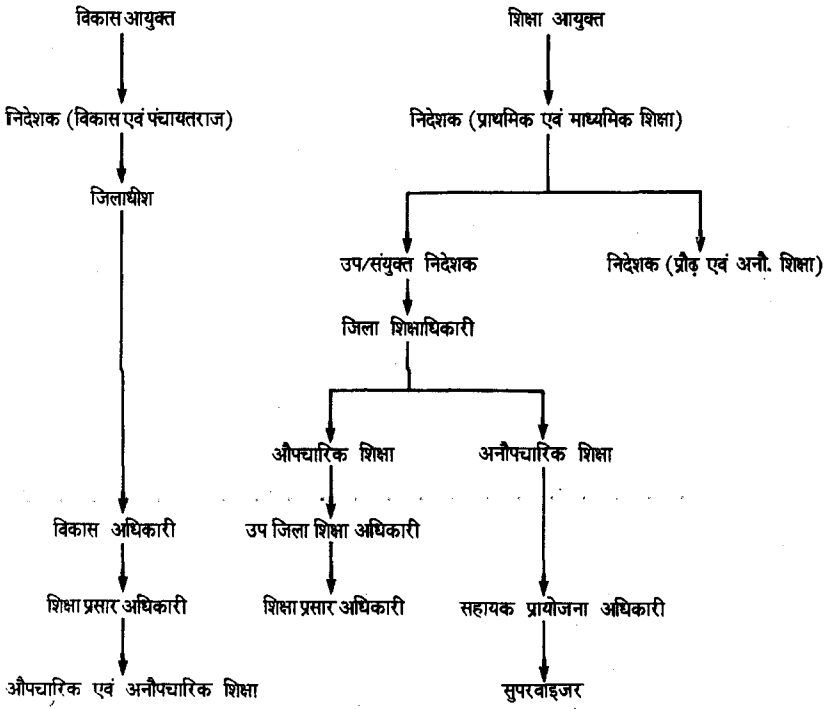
विकास आयुक्त

निदेशक (विकास एवं पंचायतराज)

जिलाधीश

विकास अधिकारी

शिक्षा प्रसार अधिकारी

औपचारिक एवं अनौपचारिक शिक्षा

शिक्षा आयुक्त

निदेशक (प्राथमिक एवं माध्यमिक शिक्षा)

उप/संयुक्त निदेशक

निदेशक (प्रौढ़ एवं अनौ. शिक्षा)

जिला शिक्षाधिकारी

औपचारिक शिक्षा

अनौपचारिक शिक्षा

उप जिला शिक्षा अधिकारी

शिक्षा प्रसार अधिकारी

सहायक प्रायोजना अधिकारी

सुपरवाइजर